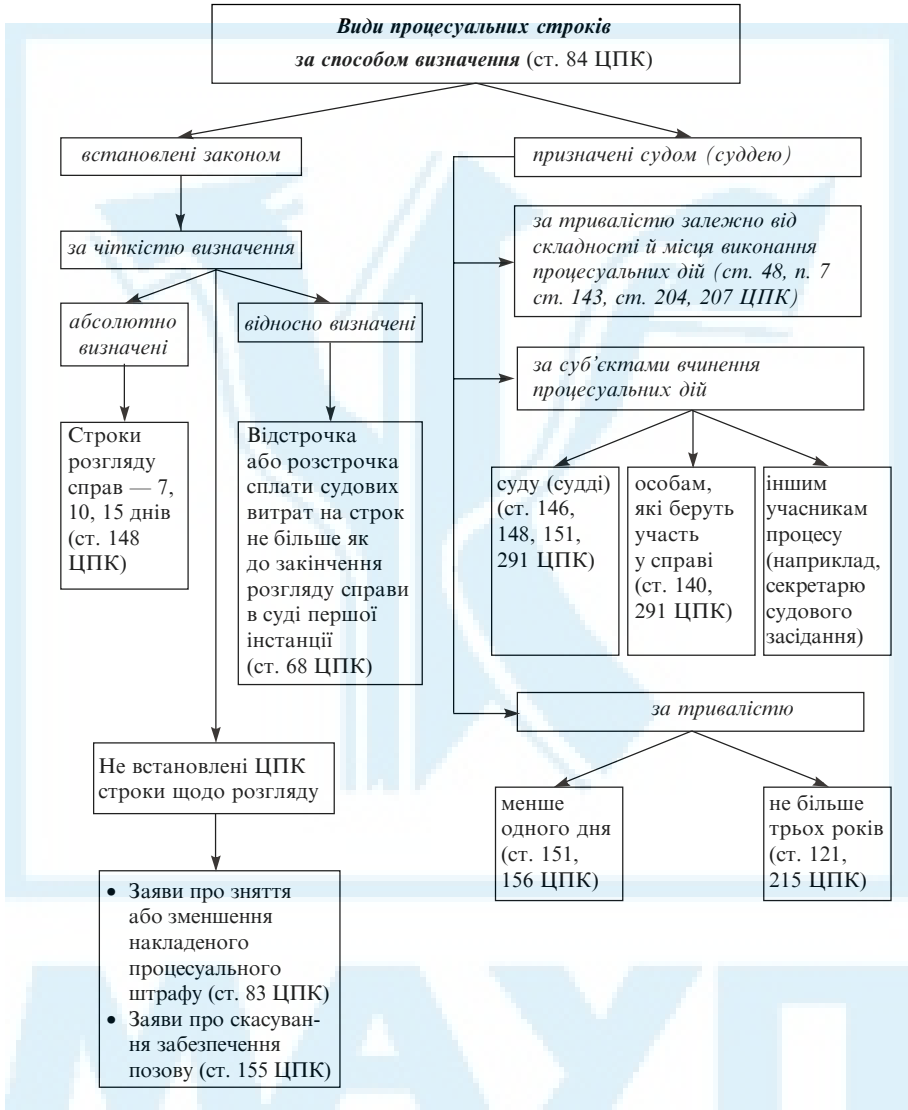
Види процесуальних строків
за способом визначення (ст. 84 ЦПК)

встановлені законом

за чіткістю визначення

абсолютно визначені

Строки розгляду справ — 7, 10, 15 днів (ст. 148 ЦПК)

відносно визначені

Відстрочка або розстрочка сплати судових витрат на строк не більше як до закінчення розгляду справи в суді першої інстанції (ст. 68 ЦПК)

Не встановлені ЦПК строки щодо розгляду

• Заяви про зняття або зменшення накладеного процесуального штрафу (ст. 83 ЦПК)
• Заяви про скасування забезпечення позову (ст. 155 ЦПК)

призначені судом (суддею)

за тривалістю залежно від складності й місця виконання процесуальних дій (ст. 48, п. 7 ст. 143, ст. 204, 207 ЦПК)

за суб'єктами вчинення процесуальних дій

суду (судді) (ст. 146, 148, 151, 291 ЦПК)

особам, які беруть участь у справі (ст. 140, 291 ЦПК)

іншим учасникам процесу (наприклад, секретарю судового засідання)

за тривалістю

менше одного дня (ст. 151, 156 ЦПК)

не більше трьох років (ст. 121, 215 ЦПК)